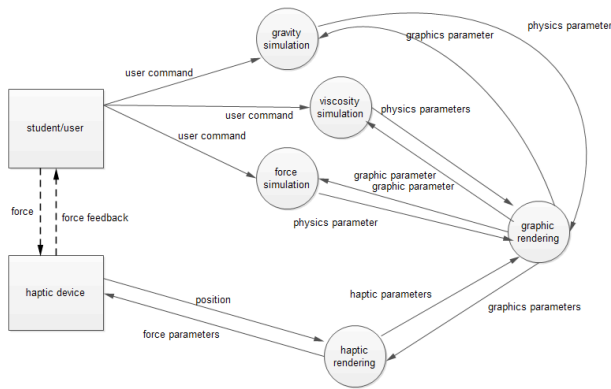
gravity simulation

physics parameter

graphics parameter

user command

viscosity simulation

physics parameters

student/user

user command

user command

force simulation

graphic parameter

graphic parameter

force

force feedback

physics parameter

graphic rendering

haptic device

position

haptic parameters

graphics parameters

force parameters

haptic rendering